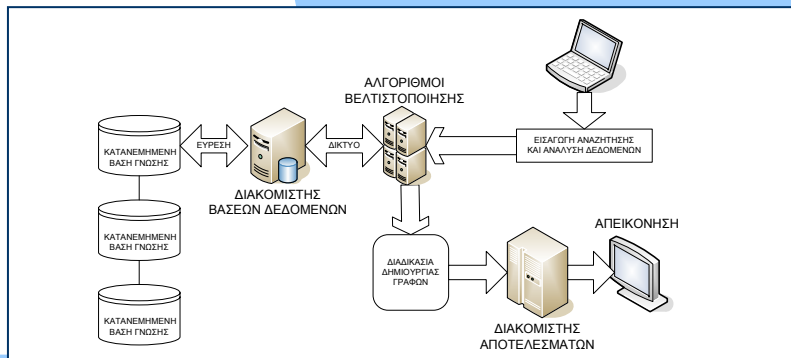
ΑΛΓΟΡΙΘΜΟΙ ΒΕΛΤΙΣΤΟΠΟΙΗΣΗΣ

ΚΑΤΑΝΕΜΗΜΕΝΗ ΒΑΣΗ ΓΝΩΣΗΣ

ΕΥΡΕΣΗ

ΔΙΚΤΥΟ

ΕΙΣΑΓΩΓΗ ΑΝΑΖΗΤΗΣΗΣ ΚΑΙ ΑΝΑΛΥΣΗ ΔΕΔΟΜΕΝΩΝ

ΔΙΑΚΟΜΙΣΤΗΣ ΒΑΣΕΩΝ ΔΕΔΟΜΕΝΩΝ

ΚΑΤΑΝΕΜΗΜΕΝΗ ΒΑΣΗ ΓΝΩΣΗΣ

ΑΠΕΙΚΟΝΗΣΗ

ΔΙΑΔΙΚΑΣΙΑ ΔΗΜΙΟΥΡΓΙΑΣ ΓΡΑΦΩΝ

ΚΑΤΑΝΕΜΗΜΕΝΗ ΒΑΣΗ ΓΝΩΣΗΣ

ΔΙΑΚΟΜΙΣΤΗΣ ΑΠΟΤΕΛΕΣΜΑΤΩΝ